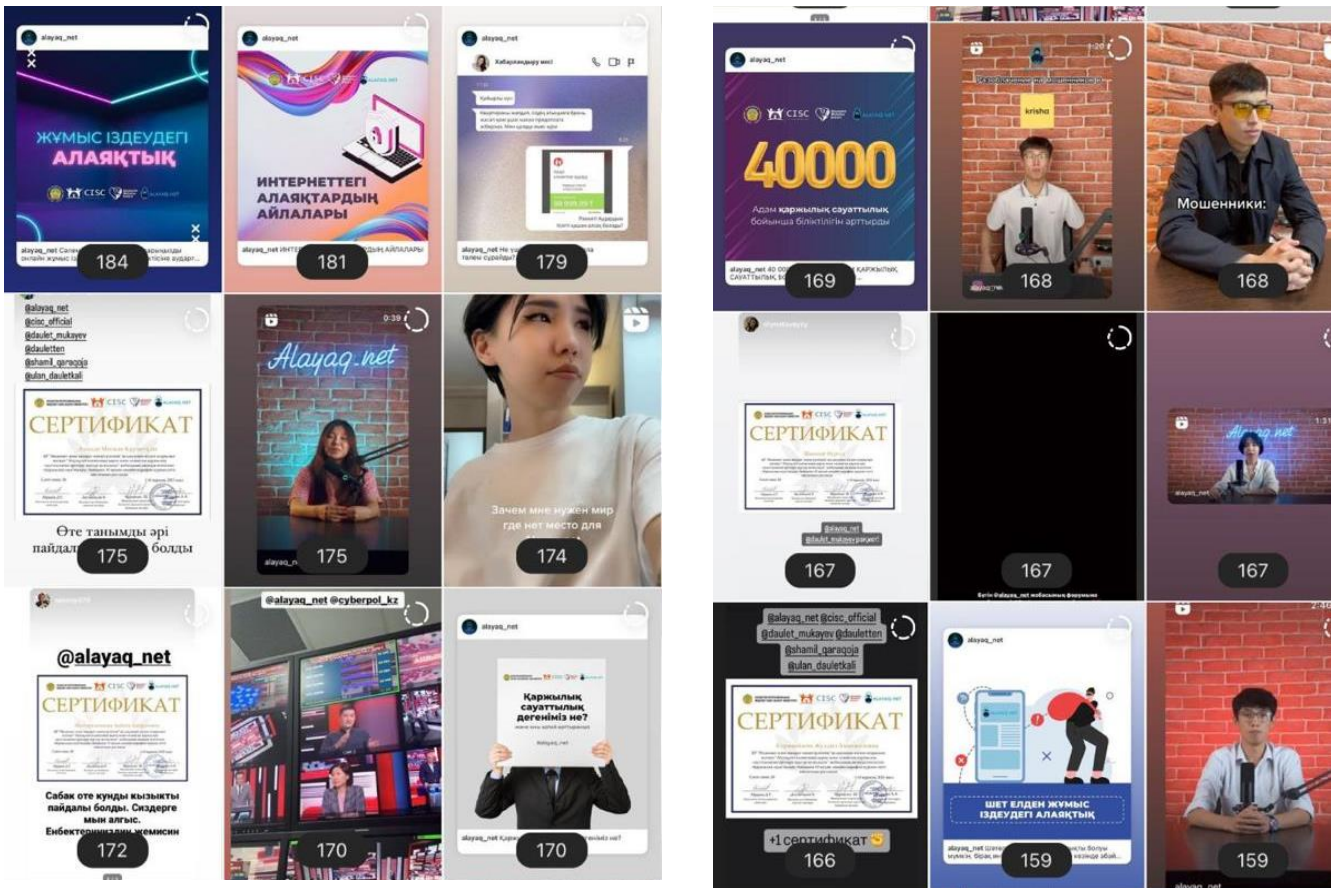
alayaq_net

ЖҰМЫС ІЗДЕУДЕГІ АЛАЯҚТЫҚ

CISC

alayaq_net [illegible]

184

alayaq_net

CISC

INTERNETTEGI АЛАЯҚТАРДЫҢ АЙЛАЛАРЫ

alayaq_net ИНТЕРНЕТТЕГІ АЛАЯҚТАРДЫҢ АЙЛАЛАРЫ

181

alayaq_net

Хабарландыру иесі

alayaq_net Не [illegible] төлем сұрайды?

179

alayaq_net

CISC

40000

Адам қаржылық сауаттылық бойынша біліктілігін арттырды

alayaq_net 40 000 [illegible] ҚАРЖЫЛЫҚ САУАТТЫЛЫҚ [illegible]

169

krisha

168

Мошенники:

168

@alayaq_net
@cisc_official
@daulet_mukayev
@dauletten
@shamil_qaraqoja
@ulan_dauletkali

СЕРТИФИКАТ

Өте танымды әрі пайдалы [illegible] болды

175

Alayaq.net

alayaq_n

175

Зачем мне нужен мир где нет место для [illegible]

174

СЕРТИФИКАТ

@alayaq_net
@daulet_mukayev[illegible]

167

167

Бүгін @alayaq_net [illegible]

Alayaq.net

alayaq_net

167

@alayaq_net

CISC

СЕРТИФИКАТ

Сабак оте кунды кызыкты пайдалы болды. Сиздерге мын алгыс. Енбектериниздин жемисин

172

@alayaq_net @cyberpol_kz

170

alayaq_net

Қаржылық сауаттылық дегеніміз не?

alayaq_net Қаржы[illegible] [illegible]деніміз не?

170

@alayaq_net @cisc_official
@daulet_mukayev @dauletten
@shamil_qaraqoja
@ulan_dauletkali

СЕРТИФИКАТ

+1 сертификат

166

alayaq_net

ШЕТ ЕЛДЕН ЖҰМЫС ІЗДЕУДЕГІ АЛАЯҚТЫҚ

alayaq_net Шетел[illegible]

159

159

alayaq_net